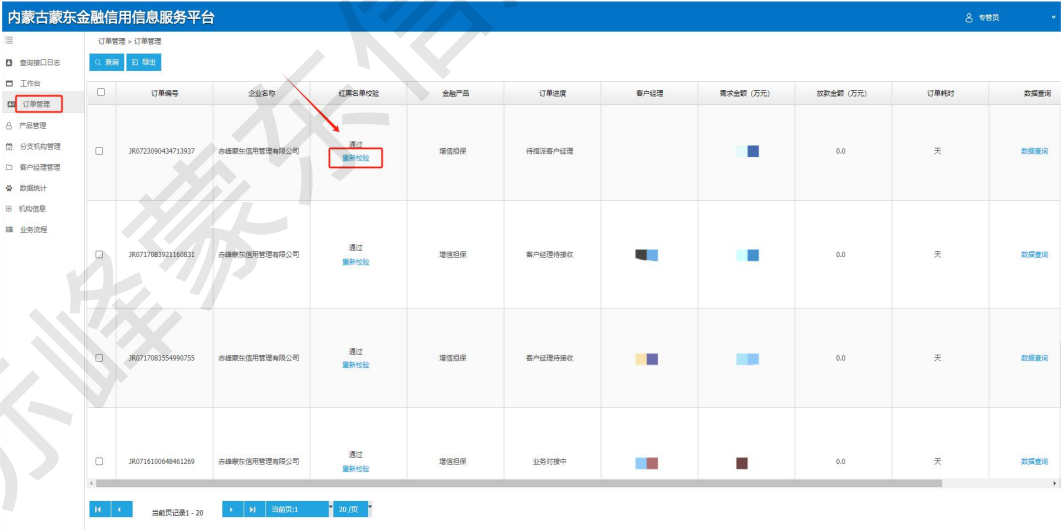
内蒙古蒙东金融信用信息服务平台

专管员

查询接口日志
工作台
订单管理
产品管理
分支机构管理
客户经理管理
数据统计
机构信息
业务流程

订单管理 > 订单管理

查询 导出

| | 订单编号 | 企业名称 | 红黑名单校验 | 金融产品 | 订单进度 | 客户经理 | 需求金额（万元） | 放款金额（万元） | 订单耗时 | 数据查询 |
|---|---|---|---|---|---|---|---|---|---|---|
| | JR0723090434713937 | 赤峰蒙东信用管理有限公司 | 通过 重新校验 | 增信担保 | 待指派客户经理 | | | 0.0 | 天 | 数据查询 |
| | JR0717083921160831 | 赤峰蒙东信用管理有限公司 | 通过 重新校验 | 增信担保 | 客户经理待接收 | | | 0.0 | 天 | 数据查询 |
| | JR0717083554990755 | 赤峰蒙东信用管理有限公司 | 通过 重新校验 | 增信担保 | 客户经理待接收 | | | 0.0 | 天 | 数据查询 |
| | JR0716100648461269 | 赤峰蒙东信用管理有限公司 | 通过 重新校验 | 增信担保 | 业务对接中 | | | 0.0 | 天 | 数据查询 |

当前页记录1 - 20 当前页:1 20 /页

赤峰蒙东信